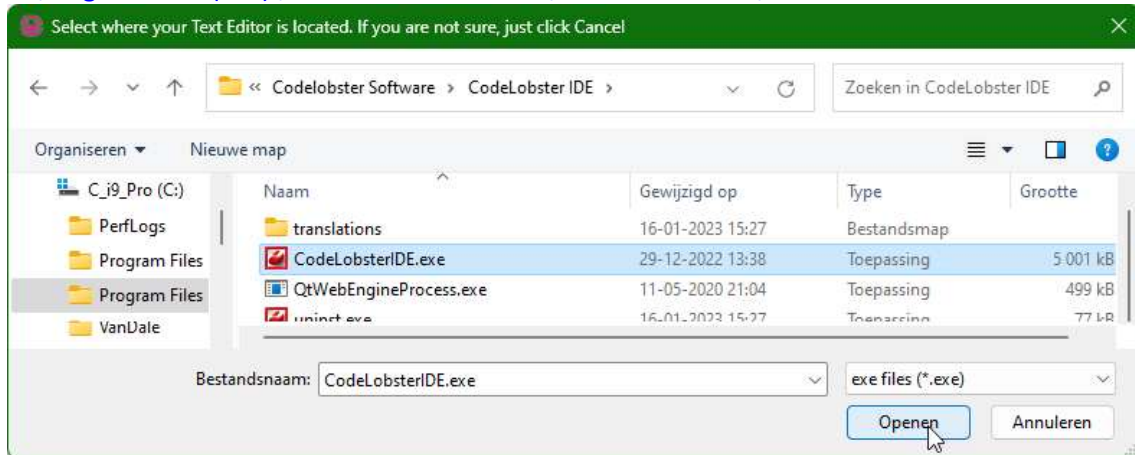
Select where your Text Editor is located. If you are not sure, just click Cancel

« Codelobster Software › CodeLobster IDE ›

Zoeken in CodeLobster IDE

Organiseren ▾ Nieuwe map

C_i9_Pro (C:)
PerfLogs
Program Files
Program Files
VanDale

| Naam | Gewijzigd op | Type | Grootte |
|---|---|---|---|
| translations | 16-01-2023 15:27 | Bestandsmap | |
| CodeLobsterIDE.exe | 29-12-2022 13:38 | Toepassing | 5 001 kB |
| QtWebEngineProcess.exe | 11-05-2020 21:04 | Toepassing | 499 kB |
| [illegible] | 16-01-2023 15:27 | Toepassing | 77 kB |

Bestandsnaam: CodeLobsterIDE.exe

exe files (*.exe)

Openen Annuleren